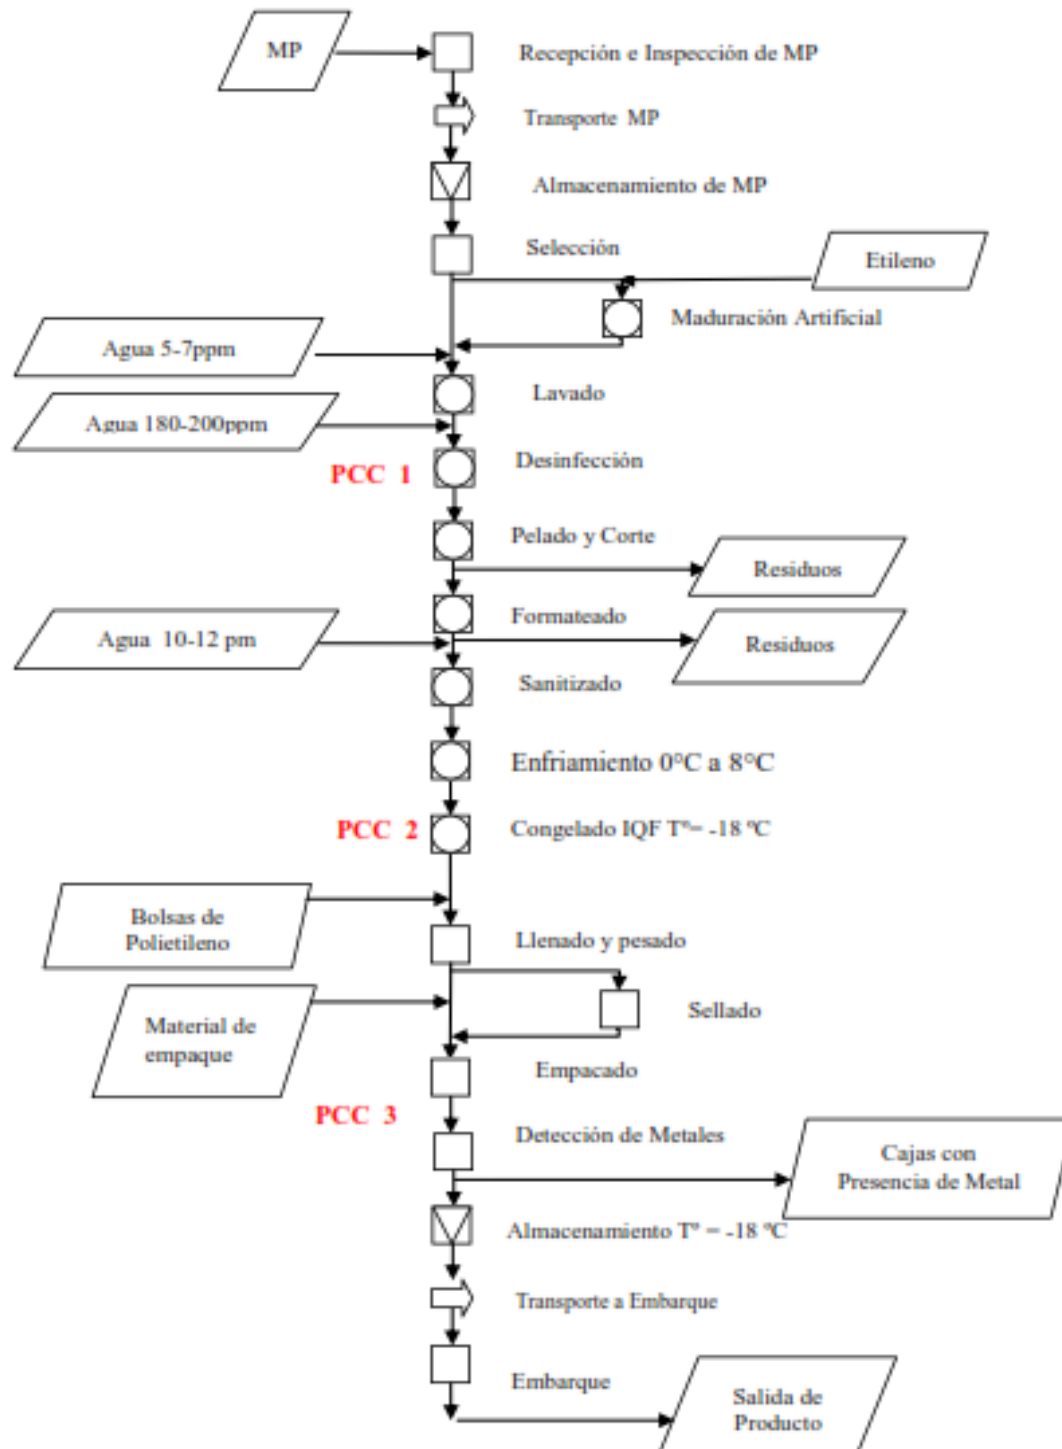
MP
Recepción e Inspección de MP
Transporte MP
Almacenamiento de MP
Selección
Etileno
Maduración Artificial
Agua 5-7ppm
Lavado
Agua 180-200ppm
PCC 1
Desinfección
Pelado y Corte
Residuos
Formateado
Agua 10-12 pm
Residuos
Sanitizado
Enfriamiento 0°C a 8°C
PCC 2
Congelado IQF T°= -18 °C
Bolsas de Polietileno
Llenado y pesado
Material de empaque
Sellado
Empacado
PCC 3
Detección de Metales
Cajas con Presencia de Metal
Almacenamiento T° = -18 °C
Transporte a Embarque
Embarque
Salida de Producto